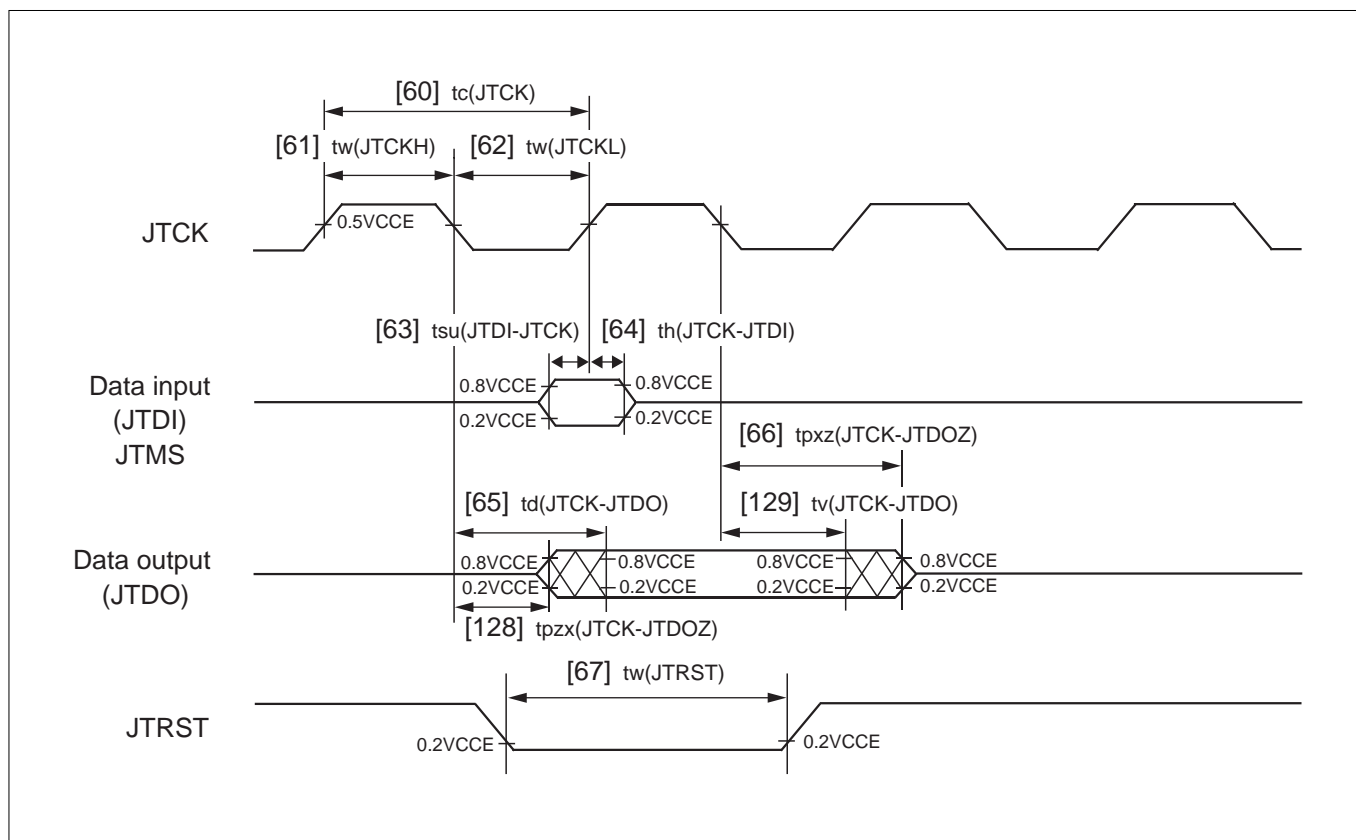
[60] tc(JTCK)

[61] tw(JTCKH)

[62] tw(JTCKL)

JTCK

0.5VCCE

[63] tsu(JTDI-JTCK)

[64] th(JTCK-JTDI)

Data input (JTDI) JTMS

0.8VCCE

0.2VCCE

0.8VCCE

0.2VCCE

[66] tpxz(JTCK-JTDOZ)

[65] td(JTCK-JTDO)

[129] tv(JTCK-JTDO)

Data output (JTDO)

0.8VCCE

0.2VCCE

0.8VCCE

0.2VCCE

0.8VCCE

0.2VCCE

0.8VCCE

0.2VCCE

[128] tpzx(JTCK-JTDOZ)

[67] tw(JTRST)

JTRST

0.2VCCE

0.2VCCE